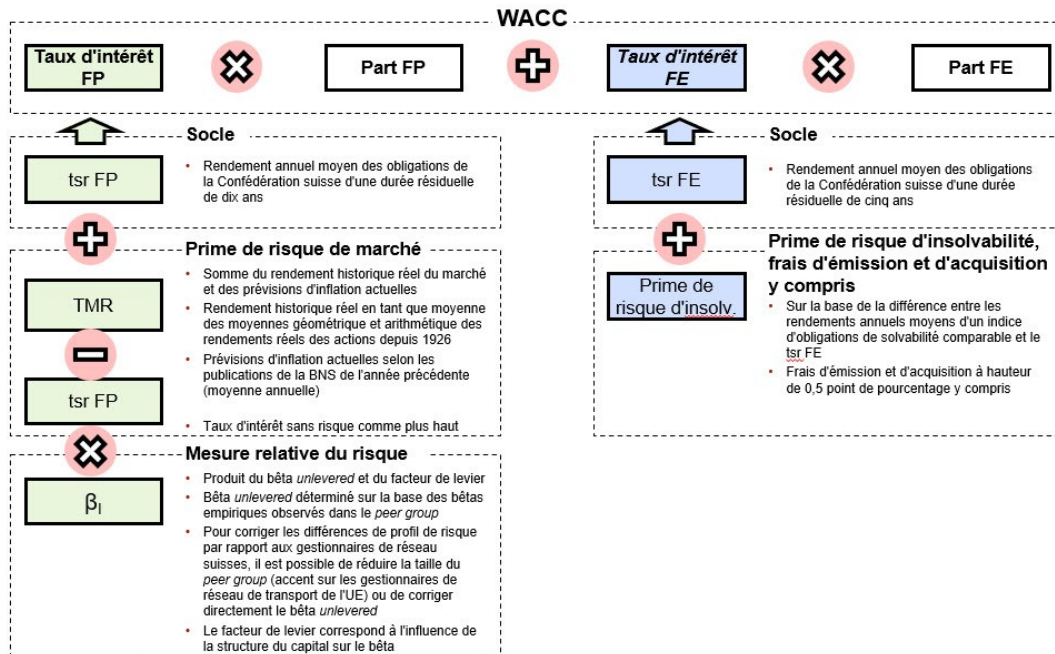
WACC

Taux d'intérêt FP

Part FP

Taux d'intérêt FE

Part FE

Socle

tsr FP

• Rendement annuel moyen des obligations de la Confédération suisse d'une durée résiduelle de dix ans

Socle

tsr FE

• Rendement annuel moyen des obligations de la Confédération suisse d'une durée résiduelle de cinq ans

Prime de risque de marché

TMR

tsr FP

• Somme du rendement historique réel du marché et des prévisions d'inflation actuelles
• Rendement historique réel en tant que moyenne des moyennes géométrique et arithmétique des rendements réels des actions depuis 1926
• Prévisions d'inflation actuelles selon les publications de la BNS de l'année précédente (moyenne annuelle)
• Taux d'intérêt sans risque comme plus haut

Prime de risque d'insolvabilité, frais d'émission et d'acquisition y compris

Prime de risque d'insolv.

• Sur la base de la différence entre les rendements annuels moyens d'un indice d'obligations de solvabilité comparable et le tsr FE
• Frais d'émission et d'acquisition à hauteur de 0,5 point de pourcentage y compris

Mesure relative du risque

$\beta_l$

• Produit du bêta unlevered et du facteur de levier
• Bêta unlevered déterminé sur la base des bêtas empiriques observés dans le peer group
• Pour corriger les différences de profil de risque par rapport aux gestionnaires de réseau suisses, il est possible de réduire la taille du peer group (accent sur les gestionnaires de réseau de transport de l'UE) ou de corriger directement le bêta unlevered
• Le facteur de levier correspond à l'influence de la structure du capital sur le bêta